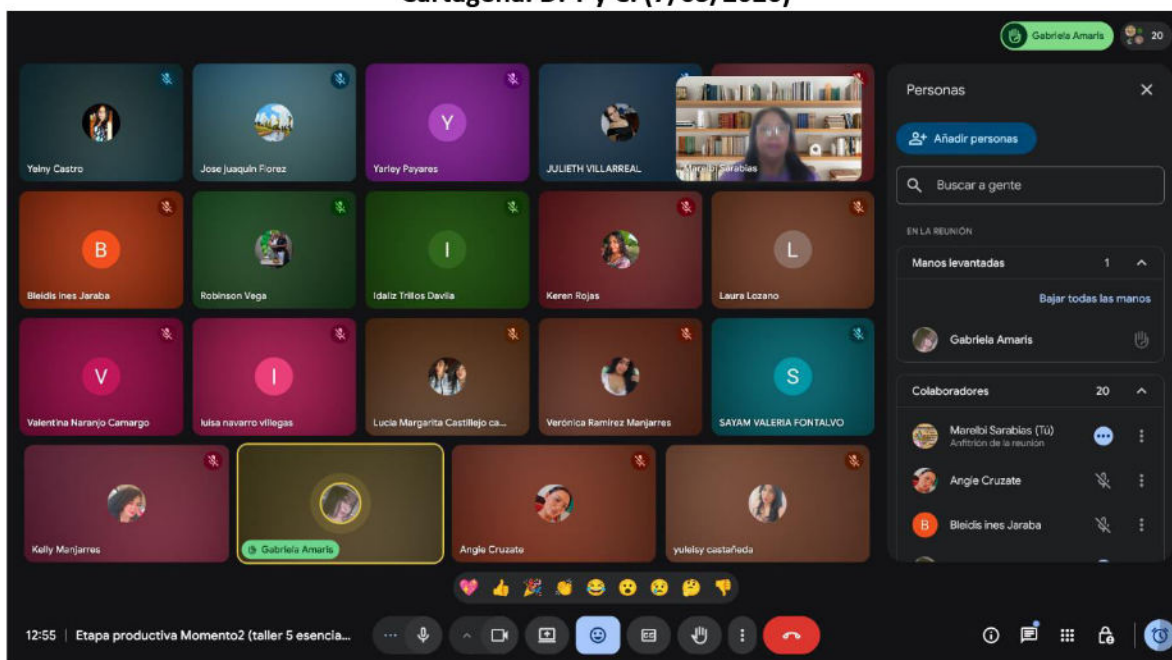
Cartagena. D. T y C. (7/05/2020)

Gabriela Amaris 20

Yeiny Castro
Jose juaquin Florez
Y
Yarley Payares
JULIETH VILLARREAL
Marelbi Sarabias
B
Bleidis Ines Jaraba
Robinson Vega
I
Idaliz Trillos Davila
Keren Rojas
L
Laura Lozano
V
Valentina Naranjo Camargo
I
luisa navarro villegas
Lucia Margarita Castillejo ca...
Verónica Ramirez Manjarres
S
SAYAM VALERIA FONTALVO
Kelly Manjarres
Gabriela Amaris
Angie Cruzate
yulelsy castañeda

Personas
Añadir personas
Buscar a gente
EN LA REUNIÓN
Manos levantadas 1
Bajar todas las manos
Gabriela Amaris
Colaboradores 20
Marelbi Sarabias (Tú)
Anfitrión de la reunión
Angie Cruzate
B
Bleidis ines Jaraba

12:55 | Etapa productiva Momento2 (taller 5 esencia...